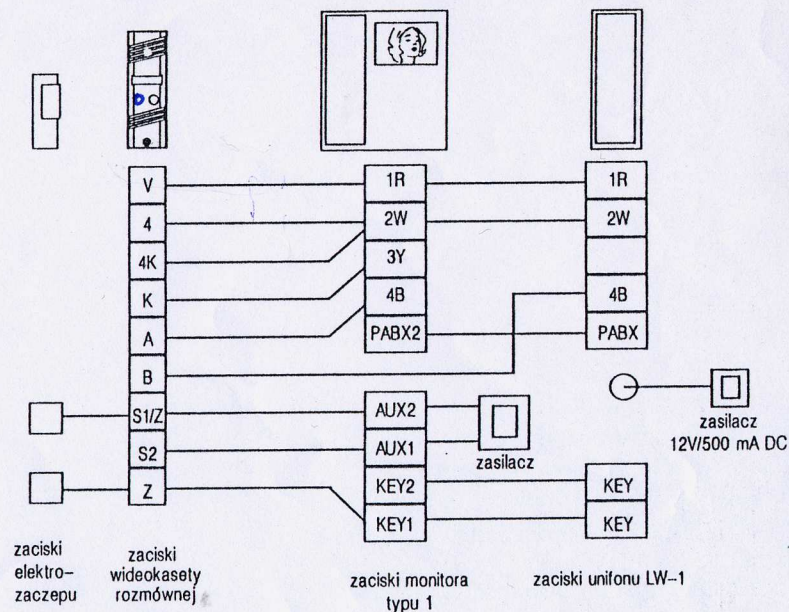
V
4
4K
K
A
B
S1/Z
S2
Z

1R
2W
3Y
4B
PABX2
AUX2
AUX1
KEY2
KEY1

1R
2W
4B
PABX
KEY
KEY

zasilacz

zasilacz
12V/500 mA DC

zaciski elektrozaczepu

zaciski wideokasety rozmównej

zaciski monitora typu 1

zaciski unifonu LW–1